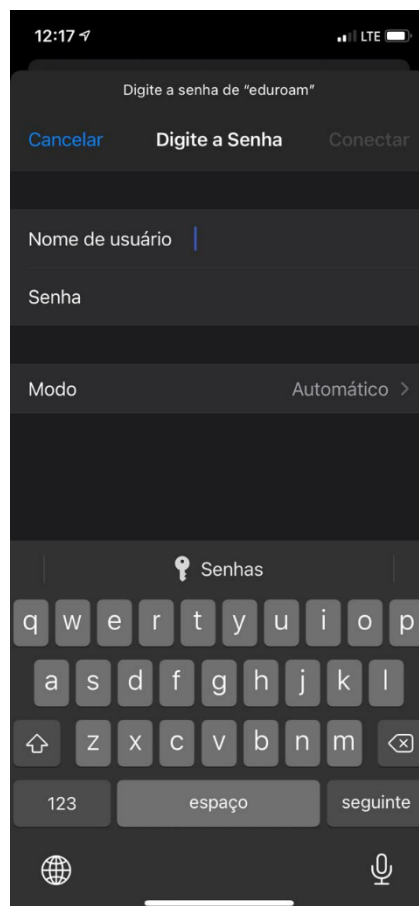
12:17

LTE

Digite a senha de "eduroam"

Cancelar Digite a Senha Conectar

Nome de usuário

Senha

Modo Automático >

Senhas

q w e r t y u i o p

a s d f g h j k l

z x c v b n m

123 espaço seguinte